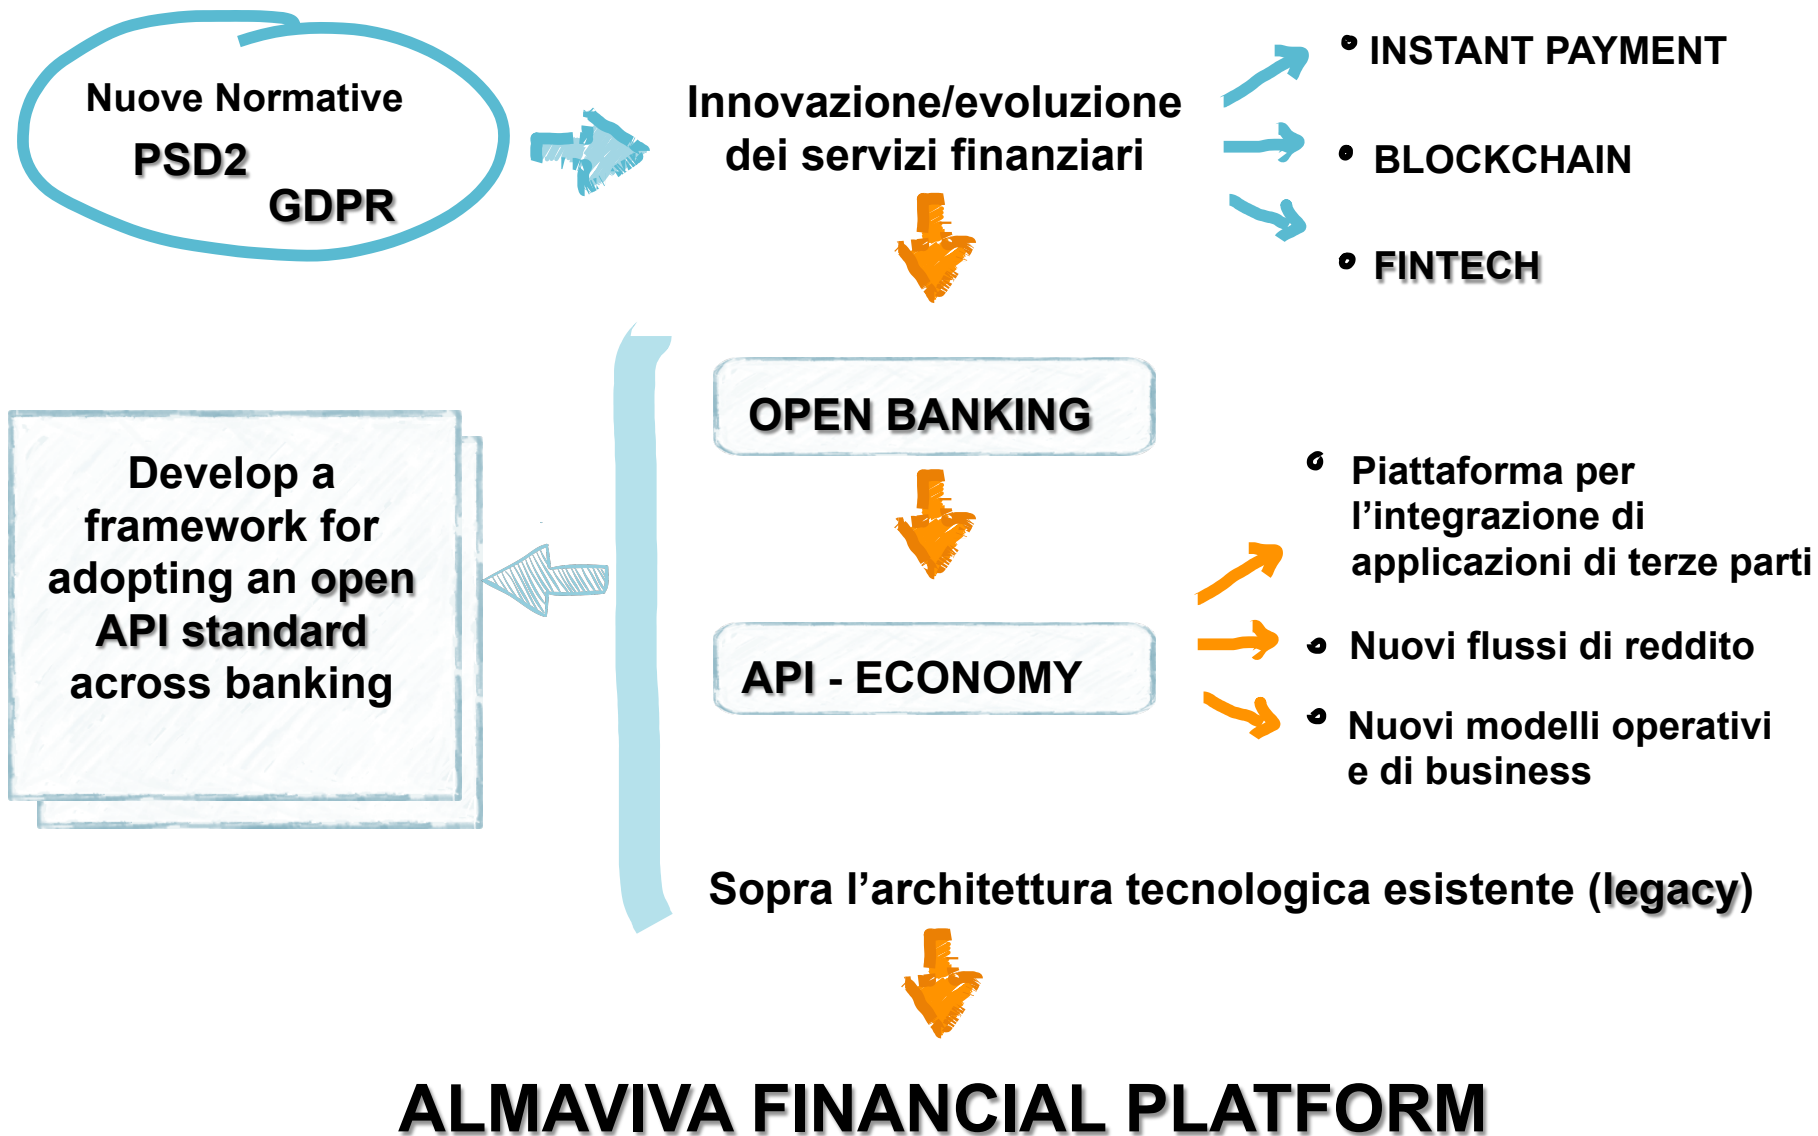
Nuove Normative
PSD2
GDPR

Innovazione/evoluzione dei servizi finanziari

INSTANT PAYMENT
BLOCKCHAIN
FINTECH

Develop a framework for adopting an open API standard across banking

OPEN BANKING

API - ECONOMY

Piattaforma per l'integrazione di applicazioni di terze parti
Nuovi flussi di reddito
Nuovi modelli operativi e di business

Sopra l'architettura tecnologica esistente (legacy)

ALMAVIVA FINANCIAL PLATFORM